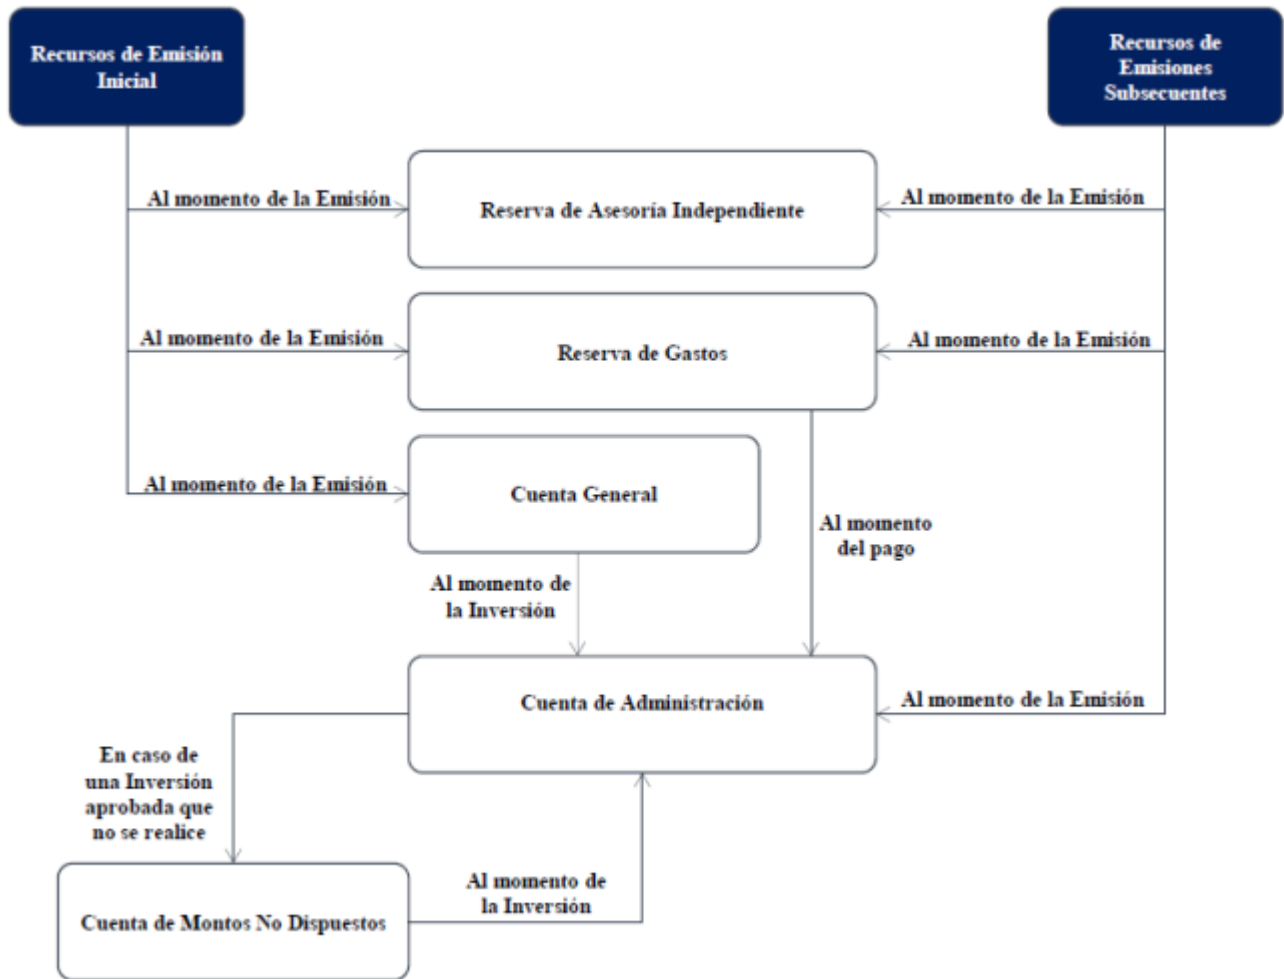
Recursos de Emisión Inicial

Recursos de Emisiones Subsecuentes

Al momento de la Emisión

Reserva de Asesoría Independiente

Al momento de la Emisión

Al momento de la Emisión

Reserva de Gastos

Al momento de la Emisión

Al momento de la Emisión

Cuenta General

Al momento del pago

Al momento de la Inversión

Cuenta de Administración

Al momento de la Emisión

En caso de una Inversión aprobada que no se realice

Cuenta de Montos No Dispuestos

Al momento de la Inversión